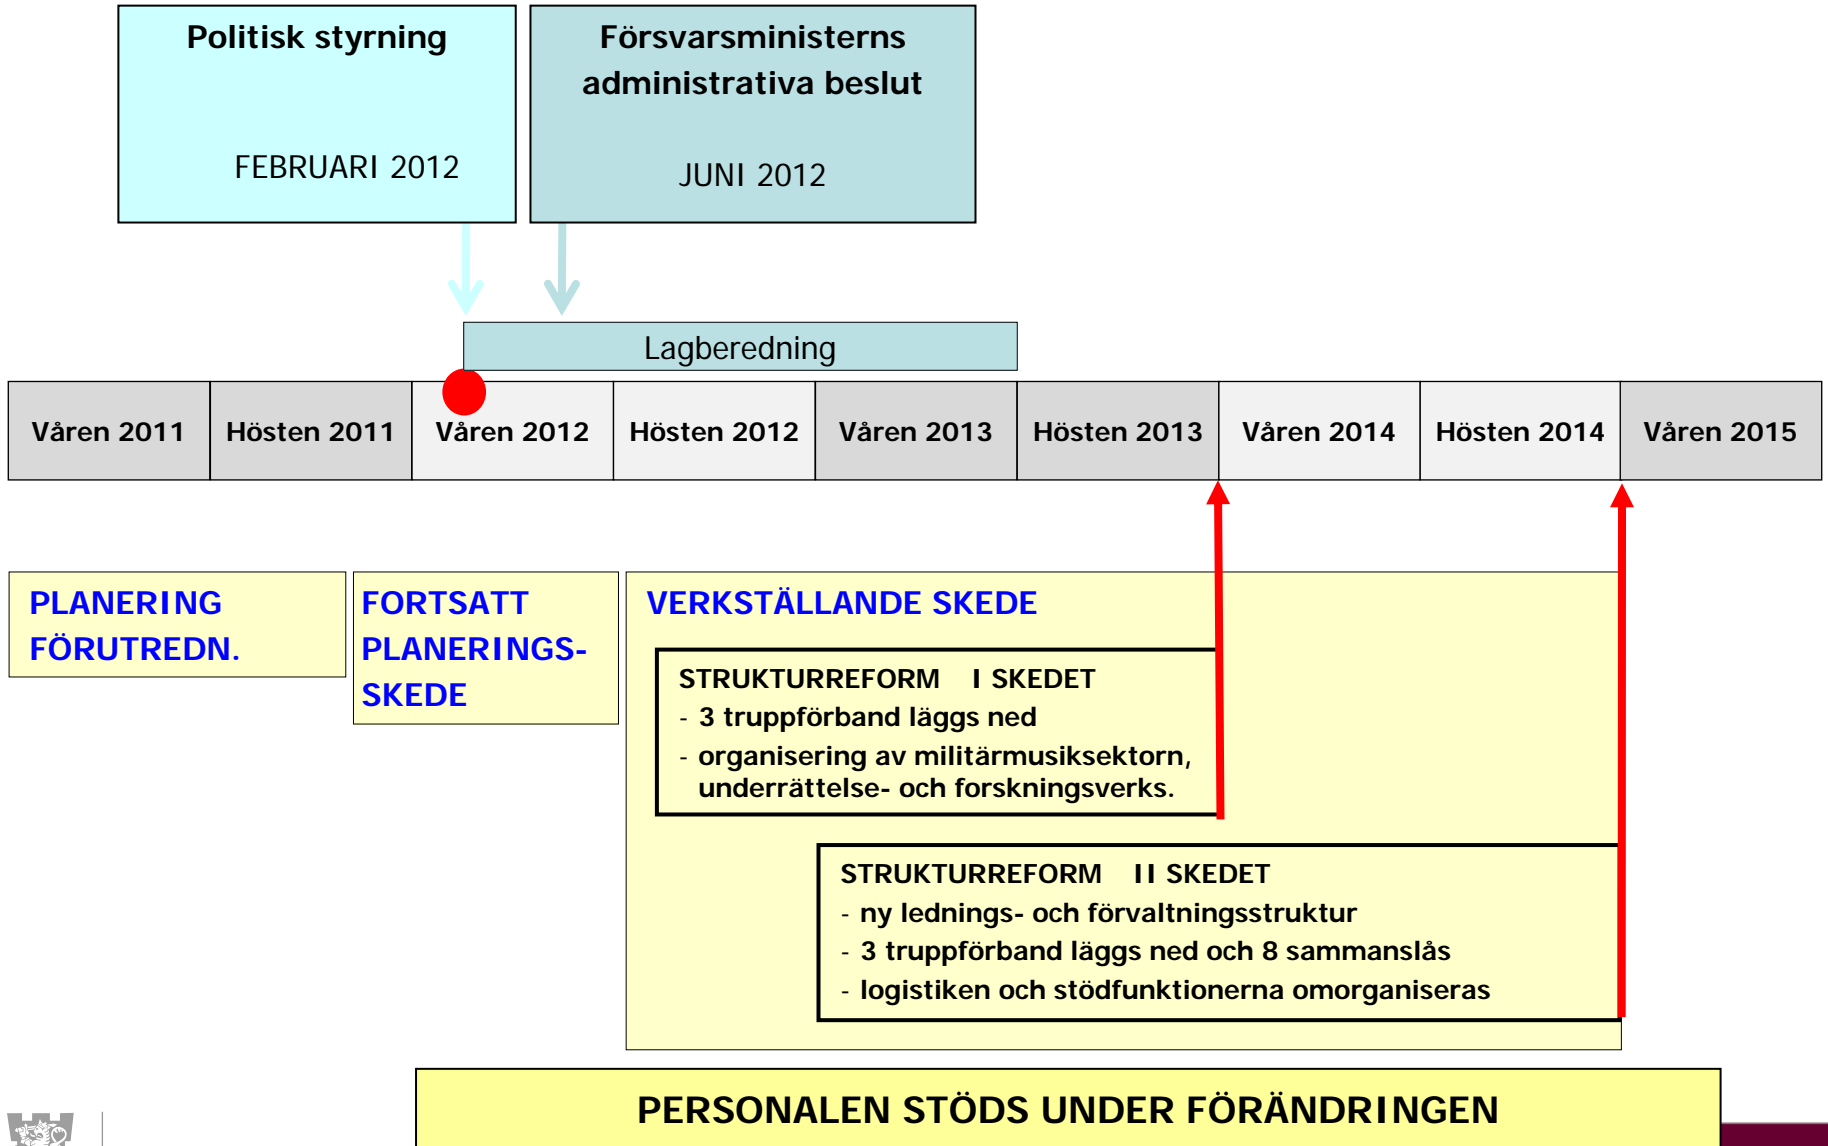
Politisk styrning

FEBRUARI 2012

Försvarsministerns administrativa beslut

JUNI 2012

Lagberedning

| Våren 2011 | Hösten 2011 | Våren 2012 | Hösten 2012 | Våren 2013 | Hösten 2013 | Våren 2014 | Hösten 2014 | Våren 2015 |
|---|---|---|---|---|---|---|---|---|

PLANERING FÖRUTREDN.

FORTSATT PLANERINGS-SKEDE

VERKSTÄLLANDE SKEDE

STRUKTURREFORM I SKEDET
- 3 truppförband läggs ned
- organisering av militärmusiksektorn, underrättelse- och forskningsverks.

STRUKTURREFORM II SKEDET
- ny lednings- och förvaltningsstruktur
- 3 truppförband läggs ned och 8 sammanslås
- logistiken och stödfunktionerna omorganiseras

PERSONALEN STÖDS UNDER FÖRÄNDRINGEN